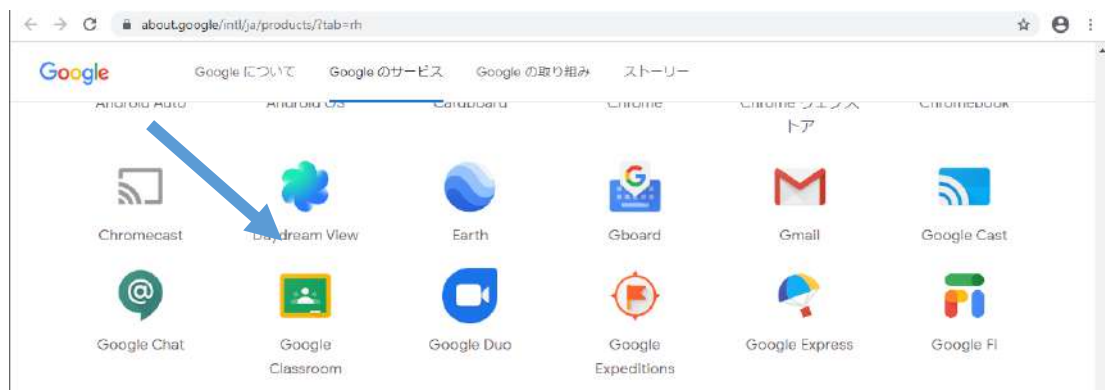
about.google/intl/ja/products/?tab=rh

Google　Google について　Google のサービス　Google の取り組み　ストーリー

Android Auto　Android OS　Cardboard　Chrome　Chrome ウェブストア　Chromebook

Chromecast　Daydream View　Earth　Gboard　Gmail　Google Cast

Google Chat　Google Classroom　Google Duo　Google Expeditions　Google Express　Google Fi